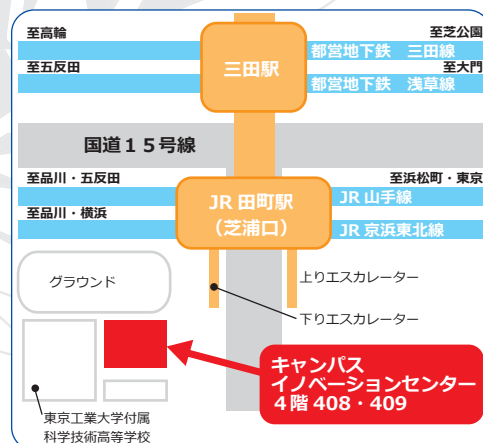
至高輪

至芝公園

三田駅

都営地下鉄　三田線

至五反田

至大門

都営地下鉄　浅草線

国道１５号線

至品川・五反田

至浜松町・東京

JR 田町駅
（芝浦口）

JR 山手線

至品川・横浜

JR 京浜東北線

グラウンド

上りエスカレーター

下りエスカレーター

キャンパス
イノベーションセンター
４階 408・409

東京工業大学付属
科学技術高等学校